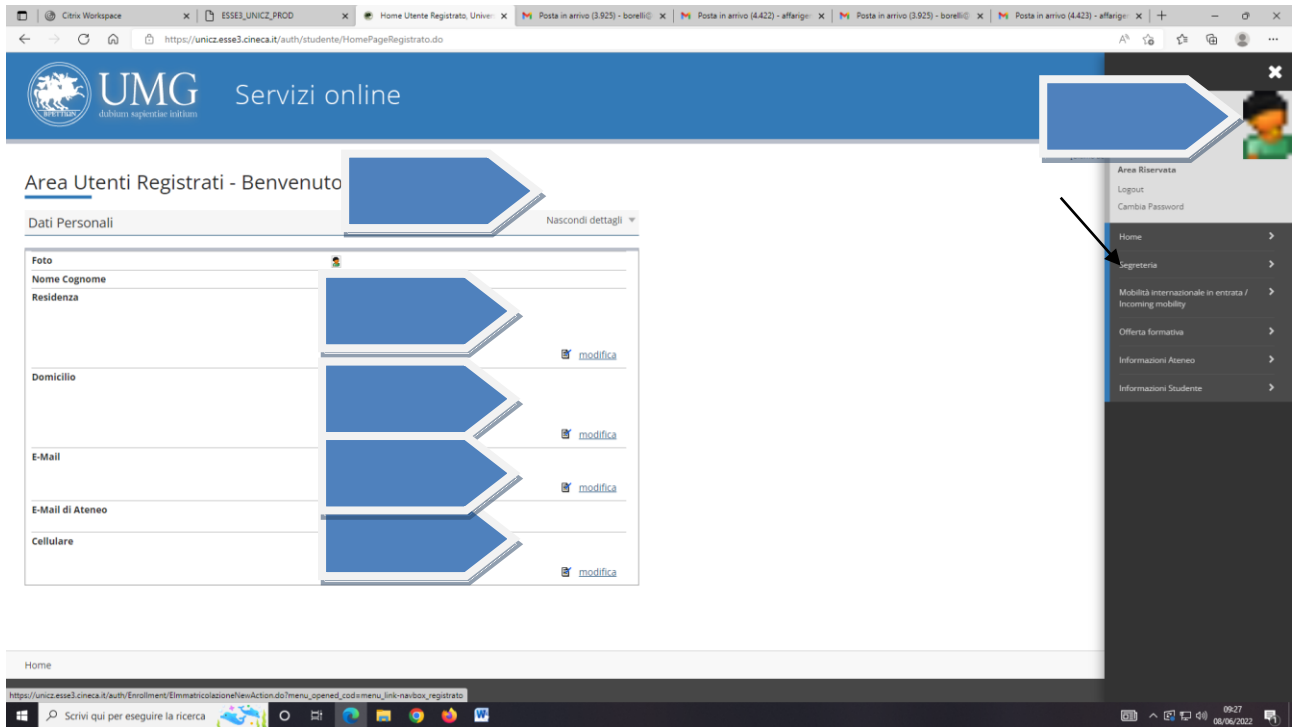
Citrix Workspace
ESSE3_UNICZ_PROD
Home Utente Registrato, Univer
Posta in arrivo (3.925) - borelli@
Posta in arrivo (4.422) - affarige
Posta in arrivo (3.925) - borelli@
Posta in arrivo (4.423) - affarige

https://unicz.esse3.cineca.it/auth/studente/HomePageRegistrato.do

UMG
dubium sapientiae initium
Servizi online

Area Utenti Registrati - Benvenuto

Dati Personali
Nascondi dettagli

| Foto | |
|---|---|
| Nome Cognome | |
| Residenza | modifica |
| Domicilio | modifica |
| E-Mail | modifica |
| E-Mail di Ateneo | |
| Cellulare | modifica |

Area Riservata
Logout
Cambia Password
Home
Segreteria
Mobilità internazionale in entrata / Incoming mobility
Offerta formativa
Informazioni Ateneo
Informazioni Studente

Home

https://unicz.esse3.cineca.it/auth/Enrollment/EImmatricolazioneNewAction.do?menu_opened_cod=menu_link-navbox_registrato

Scrivi qui per eseguire la ricerca
09:27
08/06/2022